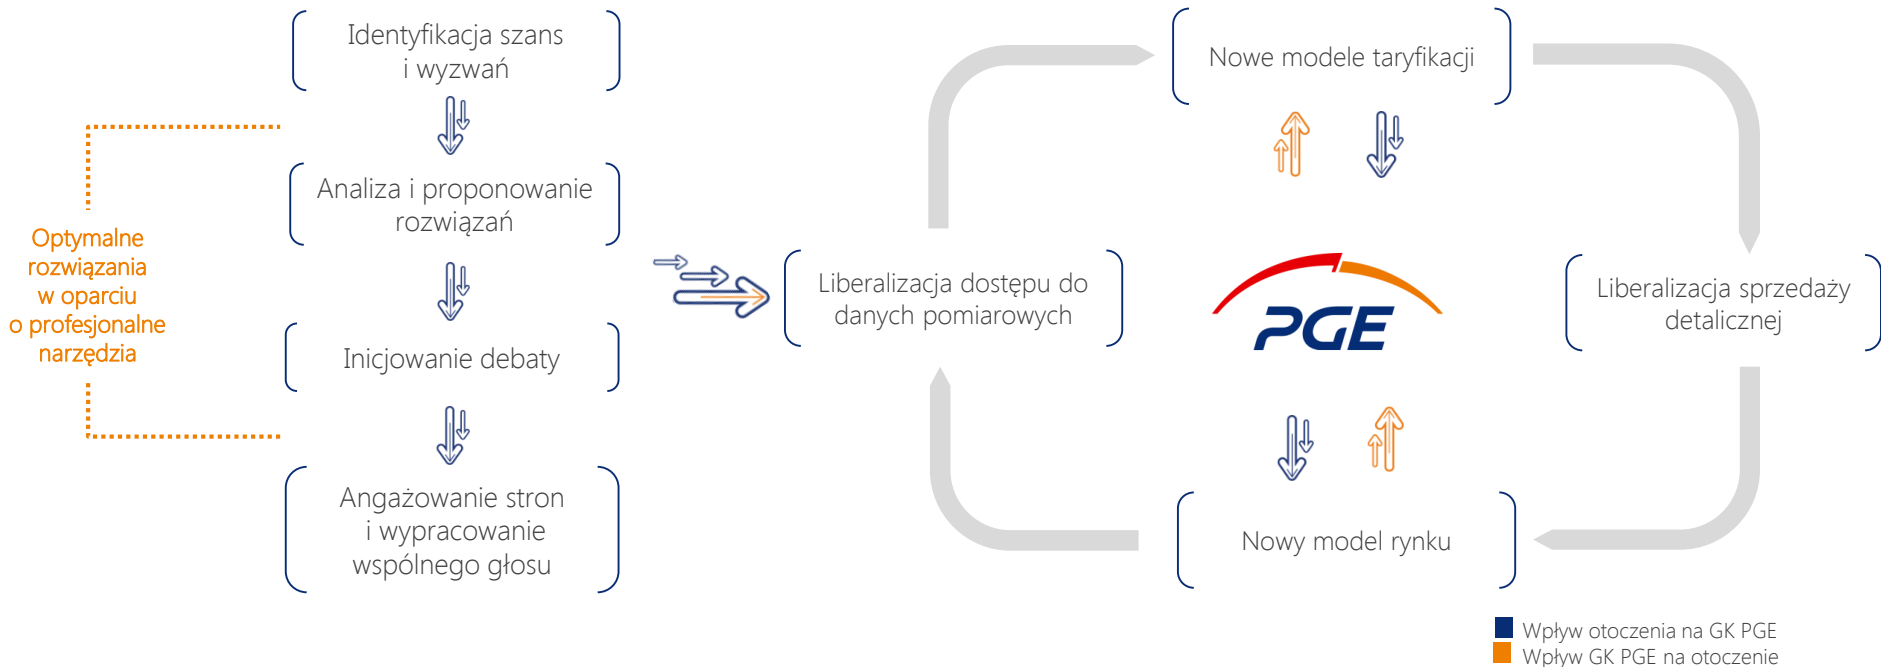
Identyfikacja szans i wyzwań

Analiza i proponowanie rozwiązań

Inicjowanie debaty

Angażowanie stron i wypracowanie wspólnego głosu

Optymalne rozwiązania w oparciu o profesjonalne narzędzia

Nowe modele taryfikacji

Liberalizacja dostępu do danych pomiarowych

PGE

Liberalizacja sprzedaży detalicznej

Nowy model rynku

Wpływ otoczenia na GK PGE
Wpływ GK PGE na otoczenie